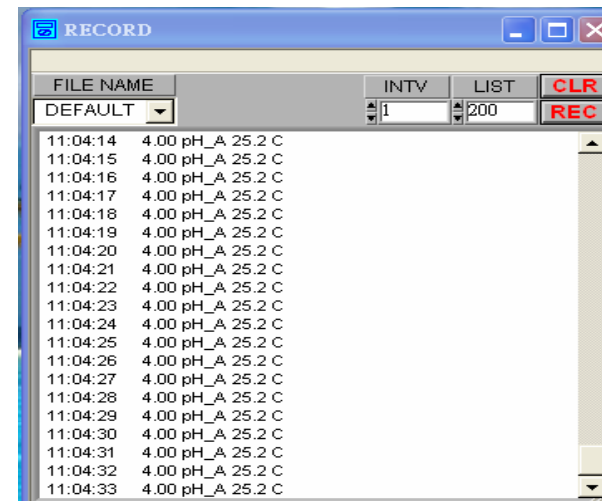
RECORD

FILE NAME
DEFAULT

INTV
1

LIST
200

CLR
REC

11:04:14 4.00 pH_A 25.2 C
11:04:15 4.00 pH_A 25.2 C
11:04:16 4.00 pH_A 25.2 C
11:04:17 4.00 pH_A 25.2 C
11:04:18 4.00 pH_A 25.2 C
11:04:19 4.00 pH_A 25.2 C
11:04:20 4.00 pH_A 25.2 C
11:04:21 4.00 pH_A 25.2 C
11:04:22 4.00 pH_A 25.2 C
11:04:23 4.00 pH_A 25.2 C
11:04:24 4.00 pH_A 25.2 C
11:04:25 4.00 pH_A 25.2 C
11:04:26 4.00 pH_A 25.2 C
11:04:27 4.00 pH_A 25.2 C
11:04:28 4.00 pH_A 25.2 C
11:04:29 4.00 pH_A 25.2 C
11:04:30 4.00 pH_A 25.2 C
11:04:31 4.00 pH_A 25.2 C
11:04:32 4.00 pH_A 25.2 C
11:04:33 4.00 pH_A 25.2 C